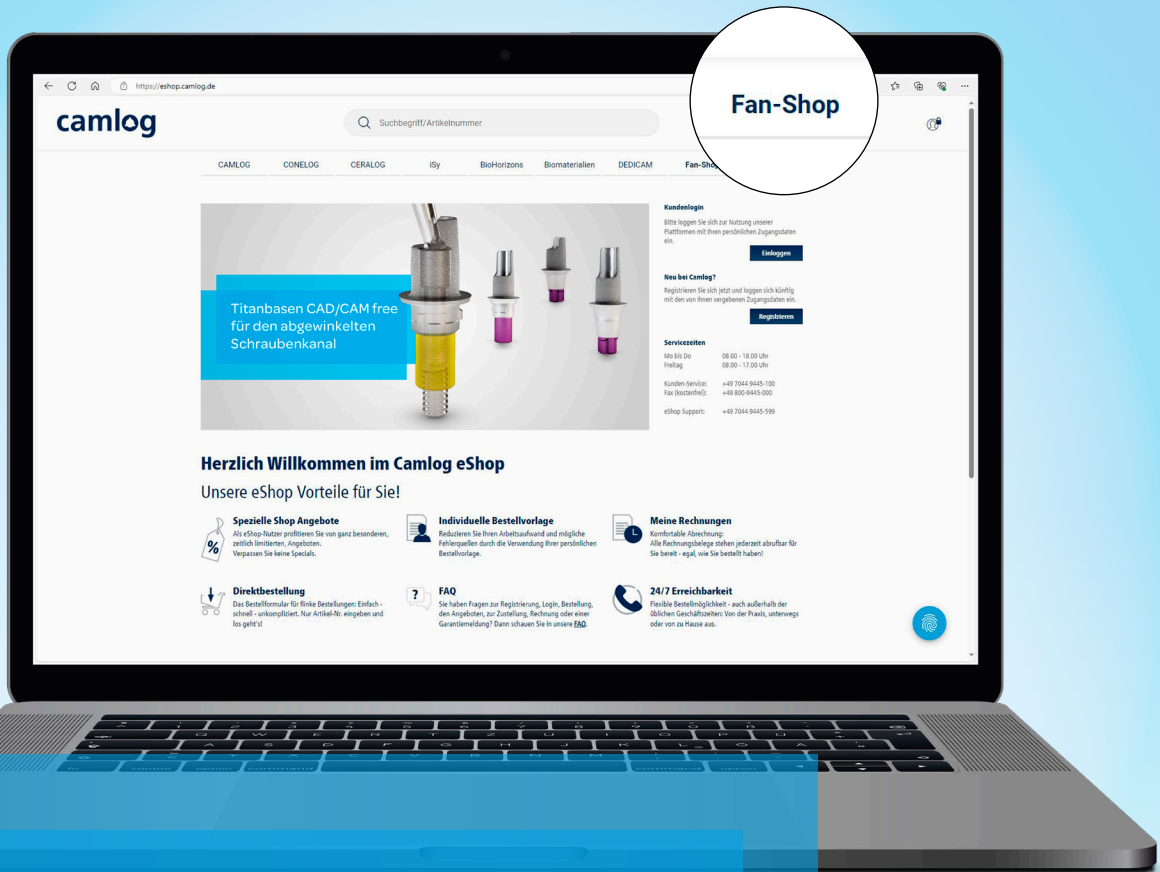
https://eshop.camlog.de

camlog

Suchbegriff/Artikelnummer

Fan-Shop

CAMLOG CONELOG CERALOG iSy BioHorizons Biomaterialien DEDICAM Fan-Shop

Titanbasen CAD/CAM free für den abgewinkelten Schraubenkanal

Kundenlogin

Bitte loggen Sie sich zur Nutzung unserer Plattformen mit Ihren persönlichen Zugangsdaten ein.

Einloggen

Neu bei Camlog?

Registrieren Sie sich jetzt und loggen sich künftig mit den von Ihnen vergebenen Zugangsdaten ein.

Registrieren

Servicezeiten

| | |
|---|---|
| Mo bis Do | 08.00 - 18.00 Uhr |
| Freitag | 08.00 - 17.00 Uhr |
| Kunden-Service: | +49 7044 9445-100 |
| Fax (kostenfrei): | +49 800-9445-000 |
| eShop Support: | +49 7044 9445-599 |

Herzlich Willkommen im Camlog eShop

Unsere eShop Vorteile für Sie!

Spezielle Shop Angebote
Als eShop-Nutzer profitieren Sie von ganz besonderen, zeitlich limitierten, Angeboten. Verpassen Sie keine Specials.

Individuelle Bestellvorlage
Reduzieren Sie Ihren Arbeitsaufwand und mögliche Fehlerquellen durch die Verwendung Ihrer persönlichen Bestellvorlage.

Meine Rechnungen
Komfortable Abrechnung: Alle Rechnungsbelege stehen jederzeit abrufbar für Sie bereit - egal, wie Sie bestellt haben!

Direktbestellung
Das Bestellformular für flinke Bestellungen: Einfach - schnell - unkompliziert. Nur Artikel-Nr. eingeben und los geht's!

FAQ
Sie haben Fragen zur Registrierung, Login, Bestellung, den Angeboten, zur Zustellung, Rechnung oder einer Garantiemeldung? Dann schauen Sie in unsere FAQ.

24/7 Erreichbarkeit
Flexible Bestellmöglichkeit - auch außerhalb der üblichen Geschäftszeiten: Von der Praxis, unterwegs oder von zu Hause aus.